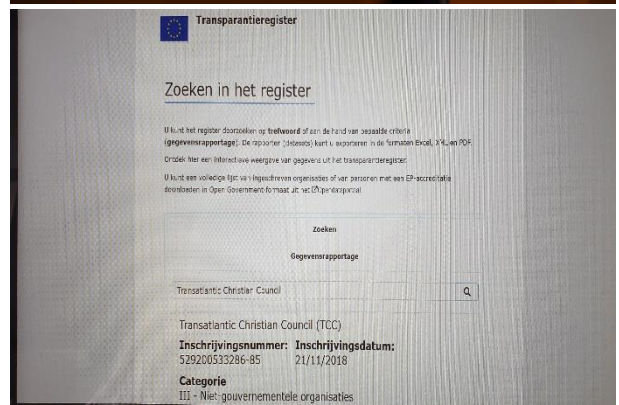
Transparantieregister

Zoeken in het register

U kunt het register doorzoeken op trefwoord of aan de hand van bepaalde criteria (gegevensrapportage). De rapporten (datasets) kunt u exporteren in de formaten Excel, XML en PDF.

Ontdek hier een interactieve weergave van gegevens uit het transparantieregister.

U kunt een volledige lijst van ingeschreven organisaties of van personen met een EP-accreditatie downloaden in Open Government formaat uit het EU-opendataportaal.

Zoeken

Gegevensrapportage

Transatlantic Christian Council

Transatlantic Christian Council (TCC)

Inschrijvingsnummer: 529200533286-85

Inschrijvingsdatum: 21/11/2018

Categorie

III - Niet-gouvernementele organisaties